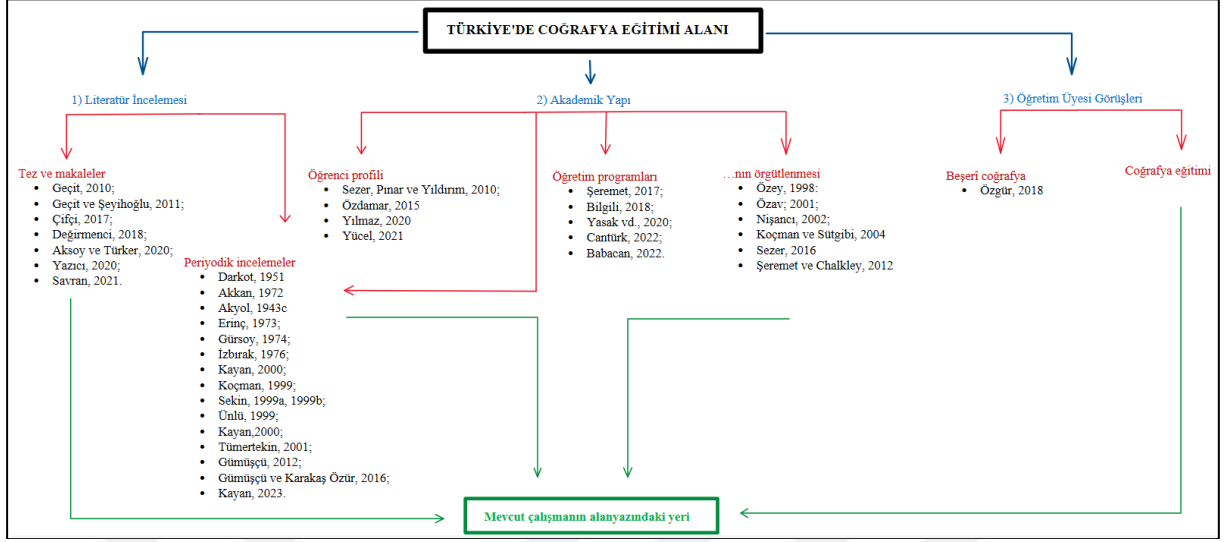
TÜRKİYE'DE COĞRAFYA EĞİTİMİ ALANI

1) Literatür İncelemesi

2) Akademik Yapı

3) Öğretim Üyesi Görüşleri

Tez ve makaleler
• Geçit, 2010;
• Geçit ve Şeyihoğlu, 2011;
• Çifçi, 2017;
• Değirmenci, 2018;
• Aksoy ve Türker, 2020;
• Yazıcı, 2020;
• Savran, 2021.

Periyodik incelemeler
• Darkot, 1951
• Akkan, 1972
• Akyol, 1943c
• Erinç, 1973;
• Gürsoy, 1974;
• İzbırak, 1976;
• Kayan, 2000;
• Koçman, 1999;
• Sekin, 1999a, 1999b;
• Ünlü, 1999;
• Kayan,2000;
• Tümertekin, 2001;
• Gümüşçü, 2012;
• Gümüşçü ve Karakaş Özür, 2016;
• Kayan, 2023.

Öğrenci profili
• Sezer, Pınar ve Yıldırım, 2010;
• Özdamar, 2015
• Yılmaz, 2020
• Yücel, 2021

Öğretim programları
• Şeremet, 2017;
• Bilgili, 2018;
• Yasak vd., 2020;
• Cantürk, 2022;
• Babacan, 2022.

…nın örgütlenmesi
• Özey, 1998:
• Özav; 2001;
• Nişancı, 2002;
• Koçman ve Sütgibi, 2004
• Sezer, 2016
• Şeremet ve Chalkley, 2012

Beşeri coğrafya
• Özgür, 2018

Coğrafya eğitimi

Mevcut çalışmanın alanyazındaki yeri